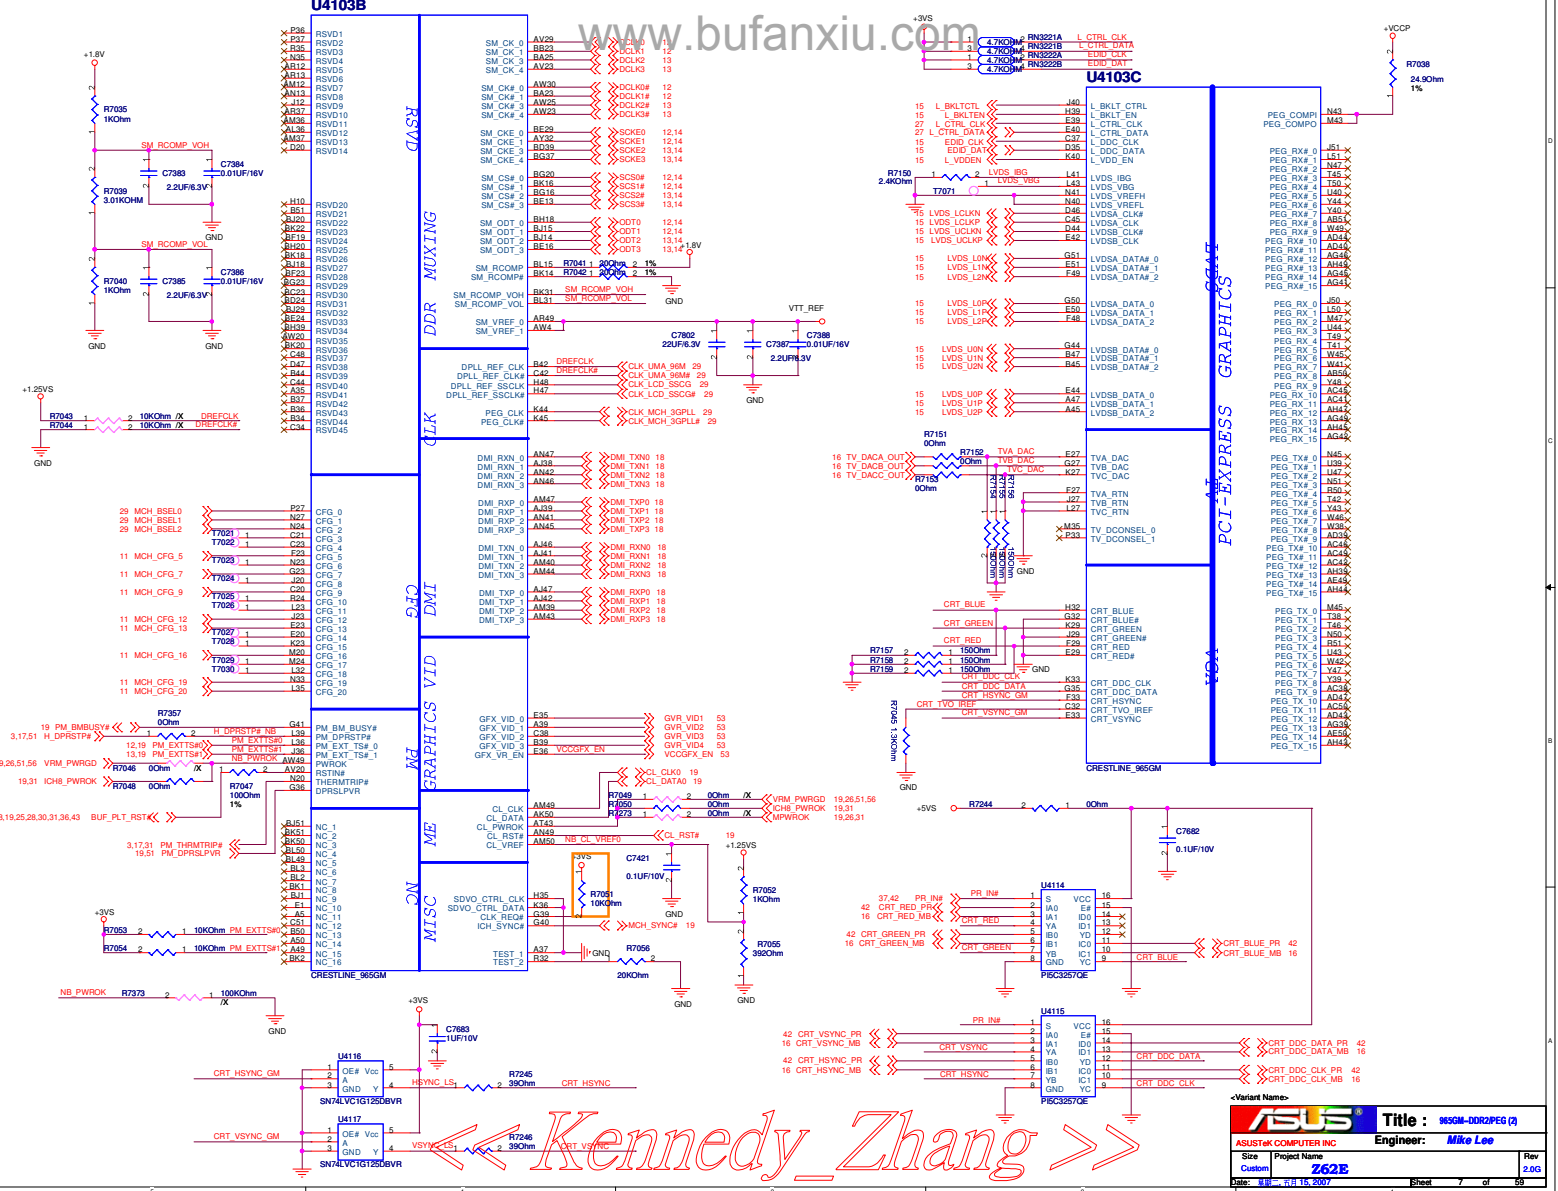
U4103B

www.bufanxiu.com

RSVD

DDR MUXING

CLK

DMI

CFG

PM

GRAPHICS VID

ME

MISC

NC

CRESTLINE_965GM

U4103C

LVDS

TV

CRT

GRAPHICS

PCI-EXPRESS

VGA

CRESTLINE_965GM

+1.8V
R7035 1KOhm
SM_RCOMP_VOH
C7383
C7384 0.01UF/16V
2.2UF/6.3V
R7039 3.01KOHM
GND
SM_RCOMP_VOL
R7040 1KOhm
C7385
C7386 0.01UF/16V
2.2UF/6.3V
GND
GND

+1.25VS
R7043 10KOhm /X DREFCLK
R7044 10KOhm /X DREFCLK#
GND

29 MCH_BSEL0
29 MCH_BSEL1
29 MCH_BSEL2
11 MCH_CFG_5
11 MCH_CFG_7
11 MCH_CFG_9
11 MCH_CFG_12
11 MCH_CFG_13
11 MCH_CFG_16
11 MCH_CFG_19
11 MCH_CFG_20
T7021 T7022 T7023 T7024 T7025 T7026 T7027 T7028 T7029 T7030

R7357 0Ohm
19 PM_BMBUSY#
3,17,51 H_DPRSTP#
H_DPRSTP#_NB
12,19 PM_EXTTS#0
13,19 PM_EXTTS#1
PM_EXTTS#0
PM_EXTTS#1
NB_PWROK
9,26,51,56 VRM_PWRGD
R7046 0Ohm /X
19,31 ICH8_PWROK
R7048 0Ohm
R7047 100Ohm 1%
3,19,25,28,30,31,36,43 BUF_PLT_RST#
3,17,31 PM_THRMTRIP#
19,51 PM_DPRSLPVR

+3VS
R7053 10KOhm PM_EXTTS#0
R7054 10KOhm PM_EXTTS#1

NB_PWROK R7373 100KOhm /X
GND

RSVD1 RSVD2 RSVD3 RSVD4 RSVD5 RSVD6 RSVD7 RSVD8 RSVD9 RSVD10 RSVD11 RSVD12 RSVD13 RSVD14
RSVD20 RSVD21 RSVD22 RSVD23 RSVD24 RSVD25 RSVD26 RSVD27 RSVD28 RSVD29 RSVD30 RSVD31 RSVD32 RSVD33 RSVD34 RSVD35 RSVD36 RSVD37 RSVD38 RSVD39 RSVD40 RSVD41 RSVD42 RSVD43 RSVD44 RSVD45
CFG_0 CFG_1 CFG_2 CFG_3 CFG_4 CFG_5 CFG_6 CFG_7 CFG_8 CFG_9 CFG_10 CFG_11 CFG_12 CFG_13 CFG_14 CFG_15 CFG_16 CFG_17 CFG_18 CFG_19 CFG_20
PM_BM_BUSY# PM_DPRSTP# PM_EXT_TS#_0 PM_EXT_TS#_1 PWROK RSTIN# THERMTRIP# DPRSLPVR
NC_1 NC_2 NC_3 NC_4 NC_5 NC_6 NC_7 NC_8 NC_9 NC_10 NC_11 NC_12 NC_13 NC_14 NC_15 NC_16

SM_CK_0 SM_CK_1 SM_CK_3 SM_CK_4
SM_CK#_0 SM_CK#_1 SM_CK#_3 SM_CK#_4
SM_CKE_0 SM_CKE_1 SM_CKE_3 SM_CKE_4
SM_CS#_0 SM_CS#_1 SM_CS#_2 SM_CS#_3
SM_ODT_0 SM_ODT_1 SM_ODT_2 SM_ODT_3
SM_RCOMP SM_RCOMP#
SM_RCOMP_VOH SM_RCOMP_VOL
SM_VREF_0 SM_VREF_1
DCLK0 DCLK1 DCLK2 DCLK3
DCLK0# DCLK1# DCLK2# DCLK3#
SCKE0 SCKE1 SCKE2 SCKE3
SCS0# SCS1# SCS2# SCS3#
ODT0 ODT1 ODT2 ODT3
R7041 20Ohm 1%
R7042 20Ohm 1%
+1.8V
SM_RCOMP_VOH
SM_RCOMP_VOL
GND
VTT_REF
C7802 22UF/6.3V
C7387 2.2UF/6.3V
C7388 0.01UF/16V
GND

DPLL_REF_CLK DPLL_REF_CLK# DPLL_REF_SSCLK DPLL_REF_SSCLK#
PEG_CLK PEG_CLK#
DREFCLK DREFCLK#
CLK_UMA_96M 29
CLK_UMA_96M# 29
CLK_LCD_SSCG 29
CLK_LCD_SSCG# 29
CLK_MCH_3GPLL 29
CLK_MCH_3GPLL# 29

DMI_RXN_0 DMI_RXN_1 DMI_RXN_2 DMI_RXN_3
DMI_RXP_0 DMI_RXP_1 DMI_RXP_2 DMI_RXP_3
DMI_TXN_0 DMI_TXN_1 DMI_TXN_2 DMI_TXN_3
DMI_TXP_0 DMI_TXP_1 DMI_TXP_2 DMI_TXP_3
DMI_TXN0 18 DMI_TXN1 18 DMI_TXN2 18 DMI_TXN3 18
DMI_TXP0 18 DMI_TXP1 18 DMI_TXP2 18 DMI_TXP3 18
DMI_RXN0 18 DMI_RXN1 18 DMI_RXN2 18 DMI_RXN3 18
DMI_RXP0 18 DMI_RXP1 18 DMI_RXP2 18 DMI_RXP3 18

GFX_VID_0 GFX_VID_1 GFX_VID_2 GFX_VID_3 GFX_VR_EN
GVR_VID1 53 GVR_VID2 53 GVR_VID3 53 GVR_VID4 53
VCCGFX_EN VCCGFX_EN 53

CL_CLK CL_DATA CL_PWROK CL_RST# CL_VREF
CL_CLK0 19
CL_DATA0 19
R7049 0Ohm /X VRM_PWRGD 19,26,51,56
R7050 0Ohm ICH8_PWROK 19,31
R7273 0Ohm MPWROK 19,26,31
CL_RST# 19
NB_CL_VREF0
+1.25VS
+3VS
R7051 10KOhm
C7421 0.1UF/10V
GND
R7052 1KOhm
R7055 392Ohm
GND
SDVO_CTRL_CLK SDVO_CTRL_DATA CLK_REQ# ICH_SYNC#
MCH_SYNC# 19
TEST_1 TEST_2
R7056 20KOhm
GND

+3VS
RN3221A 4.7KOhm L_CTRL_CLK
RN3221B 4.7KOhm L_CTRL_DATA
RN3222A 4.7KOhm EDID_CLK
RN3222B 4.7KOhm EDID_DAT

15 L_BKLTCTL
15 L_BKLTEN
27 L_CTRL_CLK
27 L_CTRL_DATA
15 EDID_CLK
15 EDID_DAT
15 L_VDDEN
L_BKLT_CTRL L_BKLT_EN L_CTRL_CLK L_CTRL_DATA L_DDC_CLK L_DDC_DATA L_VDD_EN
R7150 2.4KOhm
LVDS_IBG LVDS_VBG
T7071
LVDS_IBG LVDS_VBG LVDS_VREFH LVDS_VREFL
15 LVDS_LCLKN 15 LVDS_LCLKP 15 LVDS_UCLKN 15 LVDS_UCLKP
LVDSA_CLK# LVDSA_CLK LVDSB_CLK# LVDSB_CLK
15 LVDS_L0N 15 LVDS_L1N 15 LVDS_L2N
LVDSA_DATA#_0 LVDSA_DATA#_1 LVDSA_DATA#_2
15 LVDS_L0P 15 LVDS_L1P 15 LVDS_L2P
LVDSA_DATA_0 LVDSA_DATA_1 LVDSA_DATA_2
15 LVDS_U0N 15 LVDS_U1N 15 LVDS_U2N
LVDSB_DATA#_0 LVDSB_DATA#_1 LVDSB_DATA#_2
15 LVDS_U0P 15 LVDS_U1P 15 LVDS_U2P
LVDSB_DATA_0 LVDSB_DATA_1 LVDSB_DATA_2

R7151 0Ohm
16 TV_DACA_OUT 16 TV_DACB_OUT 16 TV_DACC_OUT
R7152 0Ohm
R7153 0Ohm
TVA_DAC TVB_DAC TVC_DAC
R7154 R7155 R7156
150Ohm 150Ohm 150Ohm
GND
TVA_DAC TVB_DAC TVC_DAC
TVA_RTN TVB_RTN TVC_RTN
TV_DCONSEL_0 TV_DCONSEL_1

CRT_BLUE CRT_GREEN CRT_RED
R7157 150Ohm R7158 150Ohm R7159 150Ohm
GND
CRT_DDC_CLK CRT_DDC_DATA CRT_HSYNC_GM CRT_TVO_IREF CRT_VSYNC_GM
R7045 1.3KOhm
GND
CRT_BLUE CRT_BLUE# CRT_GREEN CRT_GREEN# CRT_RED CRT_RED#
CRT_DDC_CLK CRT_DDC_DATA CRT_HSYNC CRT_TVO_IREF CRT_VSYNC

+VCCP
R7038 24.9Ohm 1%
PEG_COMPI PEG_COMPO
PEG_RX#_0 PEG_RX#_1 PEG_RX#_2 PEG_RX#_3 PEG_RX#_4 PEG_RX#_5 PEG_RX#_6 PEG_RX#_7 PEG_RX#_8 PEG_RX#_9 PEG_RX#_10 PEG_RX#_11 PEG_RX#_12 PEG_RX#_13 PEG_RX#_14 PEG_RX#_15
PEG_RX_0 PEG_RX_1 PEG_RX_2 PEG_RX_3 PEG_RX_4 PEG_RX_5 PEG_RX_6 PEG_RX_7 PEG_RX_8 PEG_RX_9 PEG_RX_10 PEG_RX_11 PEG_RX_12 PEG_RX_13 PEG_RX_14 PEG_RX_15
PEG_TX#_0 PEG_TX#_1 PEG_TX#_2 PEG_TX#_3 PEG_TX#_4 PEG_TX#_5 PEG_TX#_6 PEG_TX#_7 PEG_TX#_8 PEG_TX#_9 PEG_TX#_10 PEG_TX#_11 PEG_TX#_12 PEG_TX#_13 PEG_TX#_14 PEG_TX#_15
PEG_TX_0 PEG_TX_1 PEG_TX_2 PEG_TX_3 PEG_TX_4 PEG_TX_5 PEG_TX_6 PEG_TX_7 PEG_TX_8 PEG_TX_9 PEG_TX_10 PEG_TX_11 PEG_TX_12 PEG_TX_13 PEG_TX_14 PEG_TX_15

+5VS R7244 0Ohm
C7682 0.1UF/10V
U4114
37,42 PR_IN#
42 CRT_RED_PR
16 CRT_RED_MB
CRT_RED
42 CRT_GREEN_PR
16 CRT_GREEN_MB
CRT_GREEN
S IA0 IA1 YA IB0 IB1 YB GND VCC E# ID0 ID1 YD IC0 IC1 YC
CRT_BLUE
CRT_BLUE_PR 42
CRT_BLUE_MB 16
PI5C3257QE

U4115
PR_IN#
42 CRT_VSYNC_PR
16 CRT_VSYNC_MB
CRT_VSYNC
42 CRT_HSYNC_PR
16 CRT_HSYNC_MB
CRT_HSYNC
CRT_DDC_DATA
CRT_DDC_CLK
CRT_DDC_DATA_PR 42
CRT_DDC_DATA_MB 16
CRT_DDC_CLK_PR 42
CRT_DDC_CLK_MB 16
PI5C3257QE

+3VS
C7683 0.1UF/10V
U4116
CRT_HSYNC_GM
OE# Vcc A GND Y
HSYNC_LS R7245 39Ohm CRT_HSYNC
SN74LVC1G125DBVR
U4117
CRT_VSYNC_GM
VSYNC_LS R7246 39Ohm CRT_VSYNC
SN74LVC1G125DBVR

<< Kennedy_Zhang >>

<Variant Name>
ASUS
Title : 965GM-DDR2/PEG (2)
ASUSTeK COMPUTER INC
Engineer: Mike Lee
Size Custom
Project Name Z62E
Rev 2.0G
Date: 星期一, 五月 15, 2007
Sheet 7 of 59